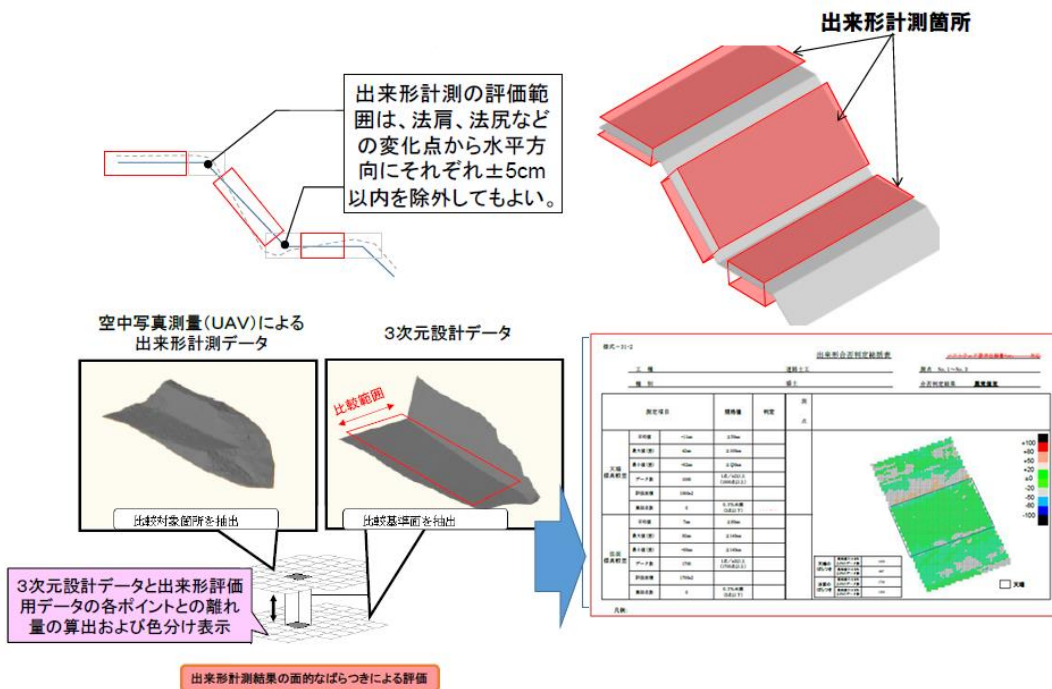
出来形計測箇所

出来形計測の評価範囲は、法肩、法尻などの変化点から水平方向にそれぞれ±5cm以内を除外してもよい。

空中写真測量（UAV）による出来形計測データ

3次元設計データ

比較範囲

比較対象箇所を抽出

比較基準面を抽出

3次元設計データと出来形評価用データの各ポイントとの離れ量の算出および色分け表示

出来形計測結果の面的なばらつきによる評価

様式－31－2

出来形合否判定総括表

工 種 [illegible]

種 別 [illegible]

測定項目

規格値

判定

+100
+80
+50
+20
±0
-20
-50
-80
-100

天端

凡例